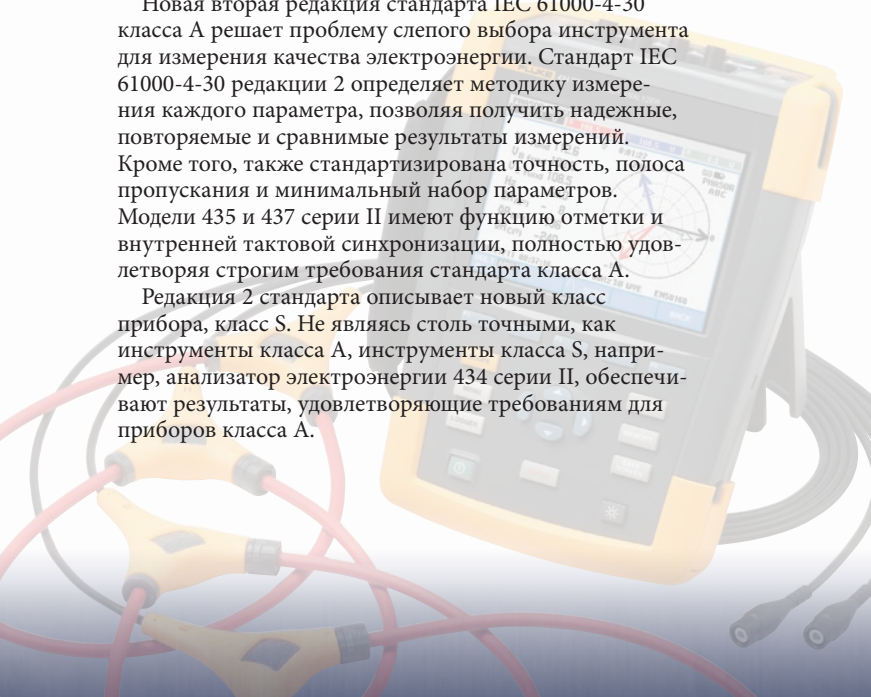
Новая вторая редакция стандарта IEC 61000-4-30 класса A решает проблему слепого выбора инструмента для измерения качества электроэнергии. Стандарт IEC 61000-4-30 редакции 2 определяет методику измерения каждого параметра, позволяя получить надежные, повторяемые и сравнимые результаты измерений. Кроме того, также стандартизирована точность, полоса пропускания и минимальный набор параметров. Модели 435 и 437 серии II имеют функцию отметки и внутренней тактовой синхронизации, полностью удовлетворяя строгим требования стандарта класса A.

Редакция 2 стандарта описывает новый класс прибора, класс S. Не являясь столь точными, как инструменты класса A, инструменты класса S, например, анализатор электроэнергии 434 серии II, обеспечивают результаты, удовлетворяющие требованиям для приборов класса A.